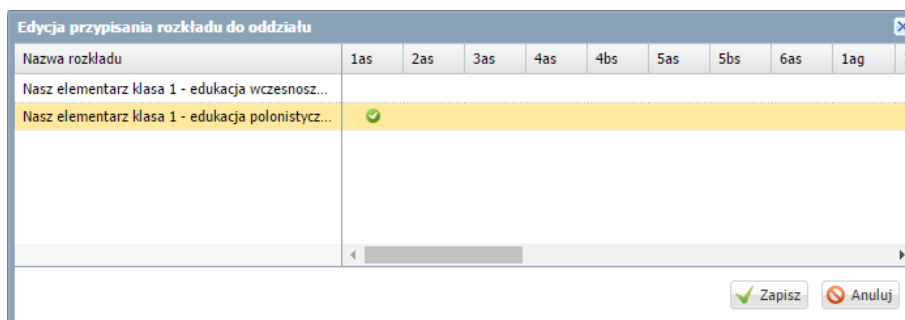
Edycja przypisania rozkładu do oddziału

| Nazwa rozkładu | 1as | 2as | 3as | 4as | 4bs | 5as | 5bs | 6as | 1ag |
|---|---|---|---|---|---|---|---|---|---|
| Nasz elementarz klasa 1 - edukacja wczesnosz... | | | | | | | | | |
| Nasz elementarz klasa 1 - edukacja polonistycz... | | | | | | | | | |

Zapisz
Anuluj